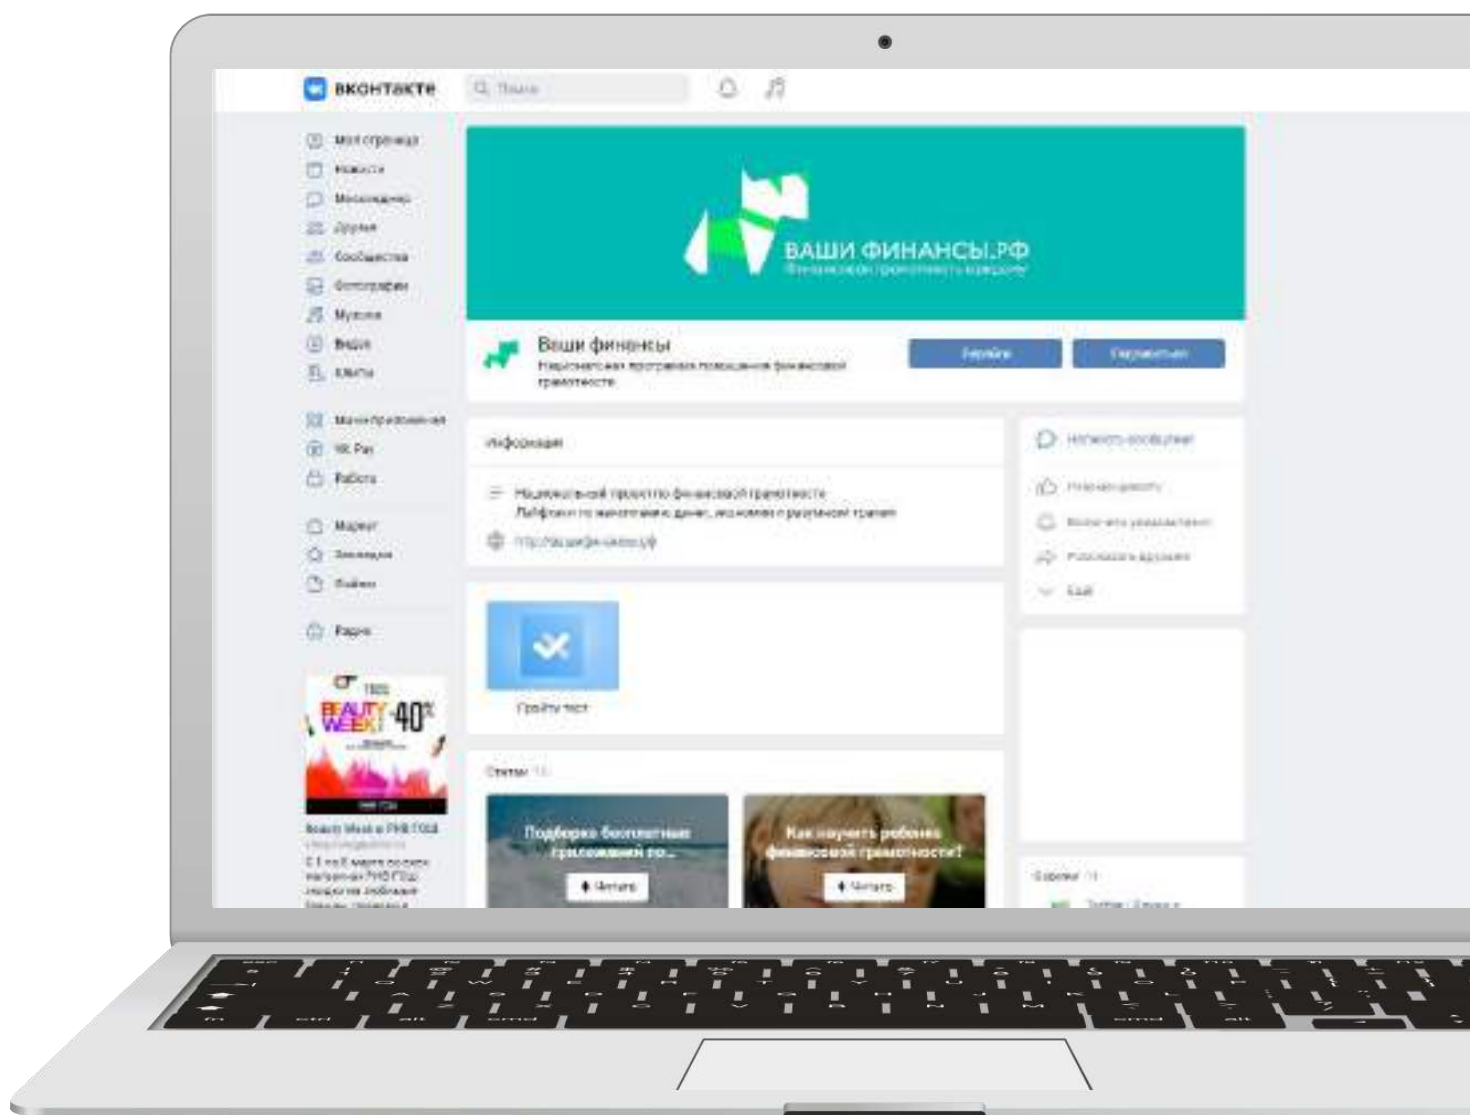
ВКОНТАКТЕ

Поиск

Моя страница
Новости
Мессенджер
Друзья
Сообщества
Фотографии
Музыка
Видео
Клипы

Мини-приложения
VK Pay
Работа

Маркет
Закладки
Файлы

Реклама

BEAUTY WEEK! -40%

Beauty Week в РИВ ГОШ

ВАШИ ФИНАНСЫ.РФ
Финансовая грамотность в регионе

Ваши финансы
Национальная программа повышения финансовой грамотности

Перейти

Подписаться

Информация

Национальный проект по финансовой грамотности
Лайфхаки по накоплению денег, экономии и разумной трате

http://вашифинансы.рф

Пройти тест

Статьи

Подборка бесплатных приложений по...
Читать

Как научить ребенка финансовой грамотности?
Читать

Написать сообщение

Позвать друзей

Включить уведомления

Рассказать друзьям

Ещё

Ссылки